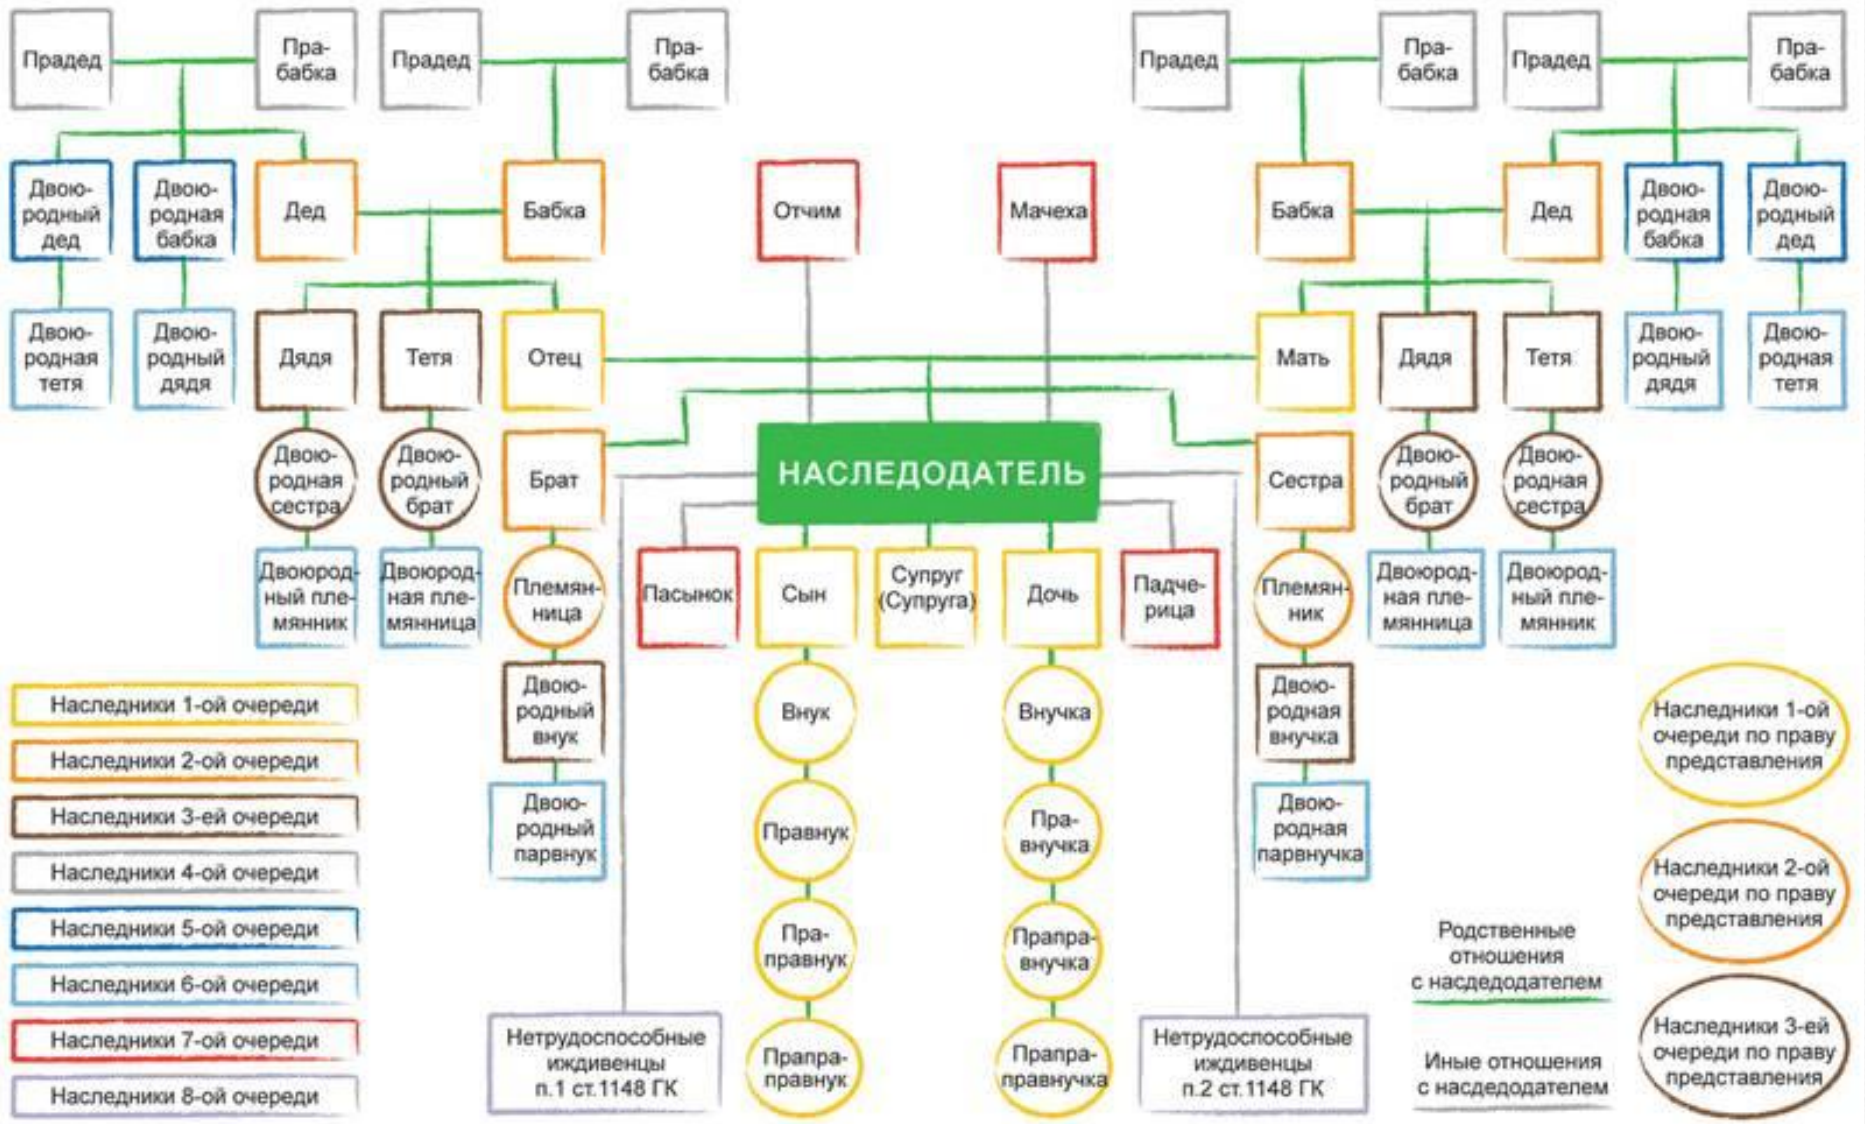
Прадед
Прабабка
Прадед
Прабабка
Прадед
Прабабка
Прадед
Прабабка

Двоюродный дед
Двоюродная бабка
Дед
Бабка
Отчим
Мачеха
Бабка
Дед
Двоюродная бабка
Двоюродный дед

Двоюродная тетя
Двоюродный дядя
Дядя
Тетя
Отец
Мать
Дядя
Тетя
Двоюродный дядя
Двоюродная тетя

Двоюродная сестра
Двоюродный брат
Брат
НАСЛЕДОДАТЕЛЬ
Сестра
Двоюродный брат
Двоюродная сестра

Двоюродный племянник
Двоюродная племянница
Племянница
Пасынок
Сын
Супруг (Супруга)
Дочь
Падчерица
Племянник
Двоюродная племянница
Двоюродный племянник

Наследники 1-ой очереди
Наследники 2-ой очереди
Наследники 3-ей очереди
Наследники 4-ой очереди
Наследники 5-ой очереди
Наследники 6-ой очереди
Наследники 7-ой очереди
Наследники 8-ой очереди

Двоюродный внук
Внук
Внучка
Двоюродная внучка
Наследники 1-ой очереди по праву представления

Двоюродный парвнук
Правнук
Правнучка
Двоюродная парвнучка
Наследники 2-ой очереди по праву представления

Праправнук
Праправнучка
Родственные отношения с наследодателем

Нетрудоспособные иждивенцы п.1 ст.1148 ГК
Прапраправнук
Прапраправнучка
Нетрудоспособные иждивенцы п.2 ст.1148 ГК
Иные отношения с наследодателем
Наследники 3-ей очереди по праву представления